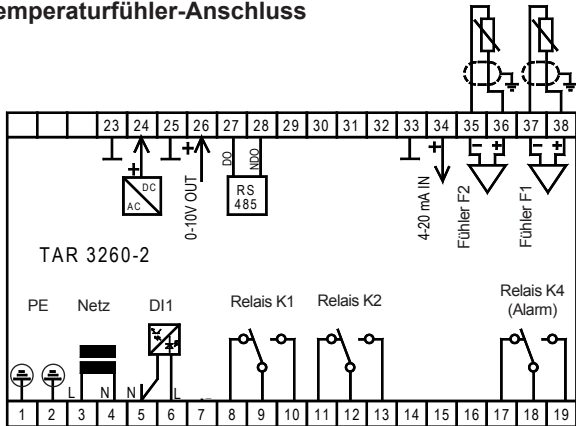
emperaturfühler-Anschluss

| 23 | 24 | 25 | 26 | 27 | 28 | 29 | 30 | 31 | 32 | 33 | 34 | 35 | 36 | 37 | 38 |
|---|---|---|---|---|---|---|---|---|---|---|---|---|---|---|---|

+ DC AC
0-10V OUT
D0 ND0 RS 485
4-20 mA IN
Fühler F2
Fühler F1

TAR 3260-2

PE Netz DI1 Relais K1 Relais K2 Relais K4 (Alarm)

L N N L

| 1 | 2 | 3 | 4 | 5 | 6 | 7 | 8 | 9 | 10 | 11 | 12 | 13 | 14 | 15 | 16 | 17 | 18 | 19 |
|---|---|---|---|---|---|---|---|---|---|---|---|---|---|---|---|---|---|---|